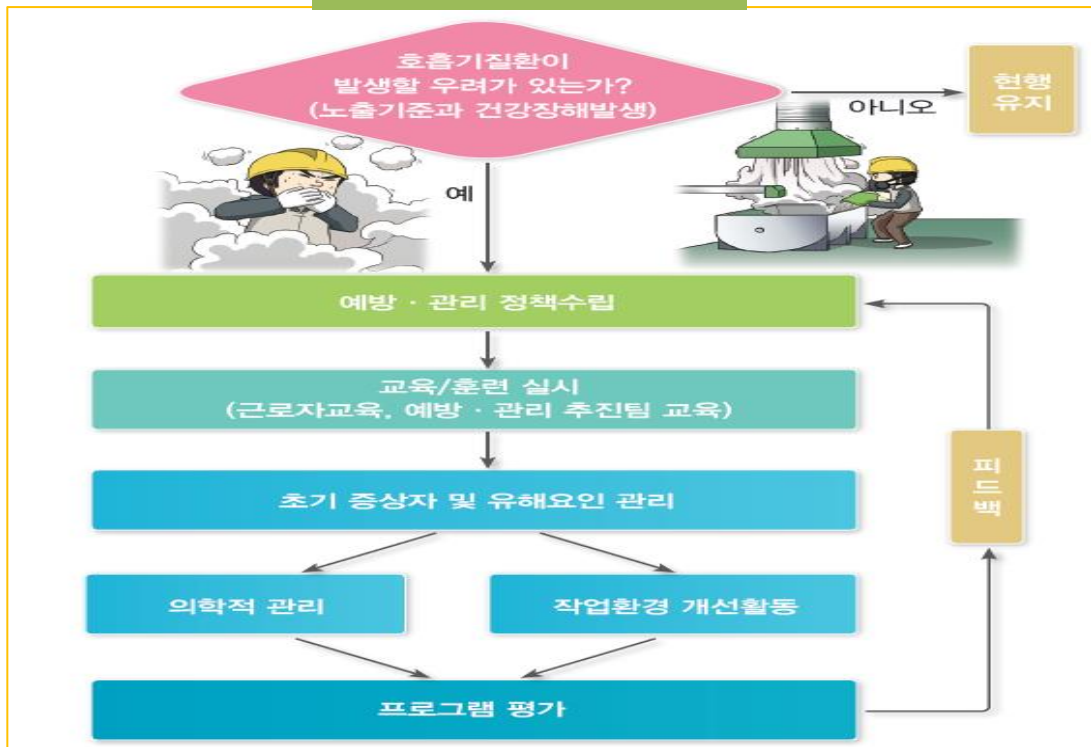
호흡기질환이
발생할 우려가 있는가?
(노출기준과 건강장해발생)

아니오

현행
유지

예

예방 · 관리 정책수립

교육/훈련 실시
(근로자교육, 예방 · 관리 추진팀 교육)

초기 증상자 및 유해요인 관리

의학적 관리

작업환경 개선활동

프로그램 평가

피
드
백